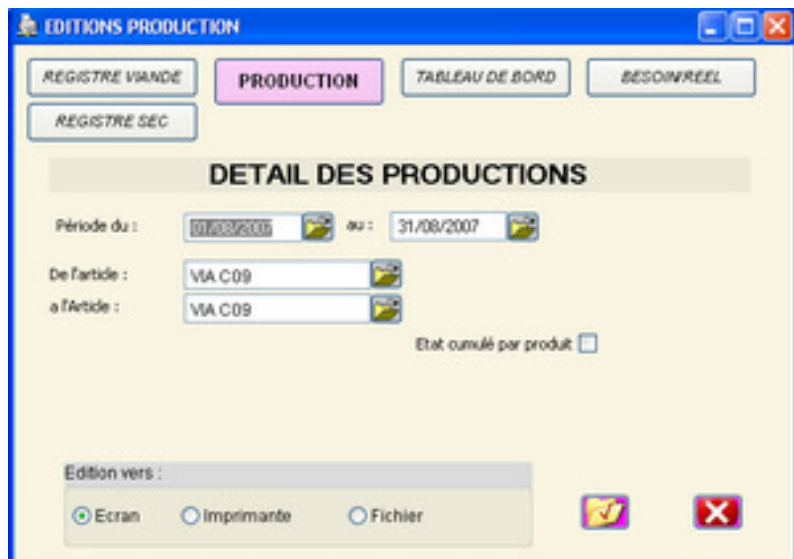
EDITIONS PRODUCTION

REGISTRE VIANDE
PRODUCTION
TABLEAU DE BORD
BESOINREEL
REGISTRE SEC

DETAIL DES PRODUCTIONS

Période du : 01/08/2005 au : 31/08/2007

De l'article : VIA C09
a l'Article : VIA C09

Etat cumulé par produit

Edition vers :
Ecran Imprimante Fichier